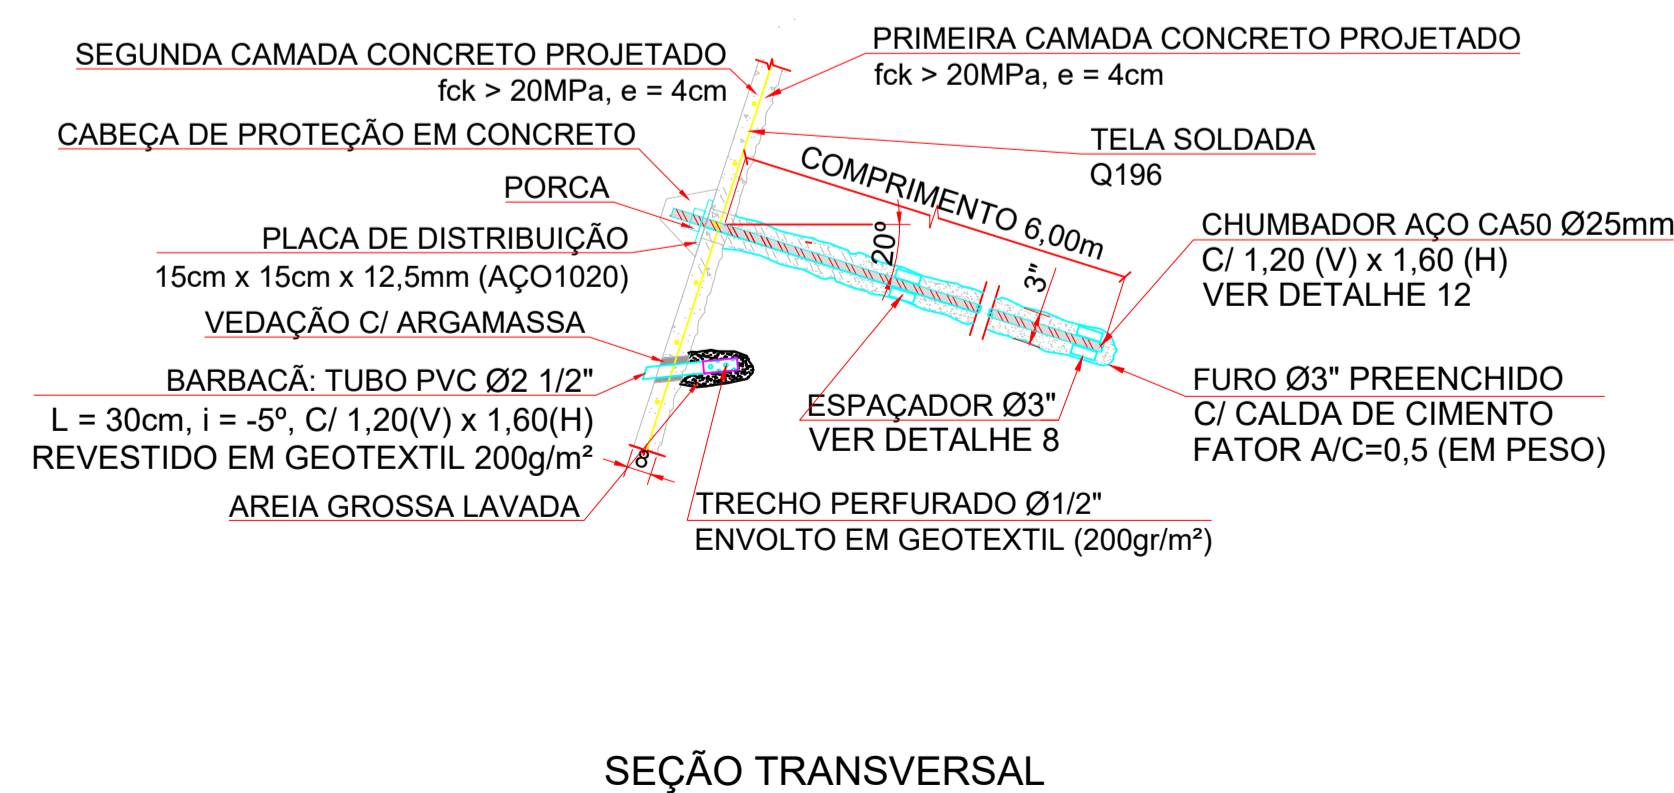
SEGUNDA CAMADA CONCRETO PROJETADO
fck > 20MPa, e = 4cm

PRIMEIRA CAMADA CONCRETO PROJETADO
fck > 20MPa, e = 4cm

CABEÇA DE PROTEÇÃO EM CONCRETO

TELA SOLDADA
Q196

PORCA

COMPRIMENTO 6,00m

PLACA DE DISTRIBUIÇÃO
15cm x 15cm x 12,5mm (AÇO1020)

20°

3"

CHUMBADOR AÇO CA50 Ø25mm
C/ 1,20 (V) x 1,60 (H)
VER DETALHE 12

VEDAÇÃO C/ ARGAMASSA

BARBACÃ: TUBO PVC Ø2 1/2"
L = 30cm, i = -5º, C/ 1,20(V) x 1,60(H)
REVESTIDO EM GEOTEXTIL 200g/m²

ESPAÇADOR Ø3"
VER DETALHE 8

FURO Ø3" PREENCHIDO
C/ CALDA DE CIMENTO
FATOR A/C=0,5 (EM PESO)

8

AREIA GROSSA LAVADA

TRECHO PERFURADO Ø1/2"
ENVOLTO EM GEOTEXTIL (200gr/m²)

SEÇÃO TRANSVERSAL